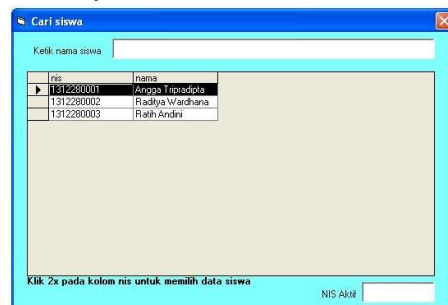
Cari siswa

Ketik nama siswa

| nis | nama |
|---|---|
| 1312280001 | Angga Tripradipta |
| 1312280002 | Raditya Wardhana |
| 1312280003 | Ratih Andini |

Klik 2x pada kolom nis untuk memilih data siswa

NIS Aktif